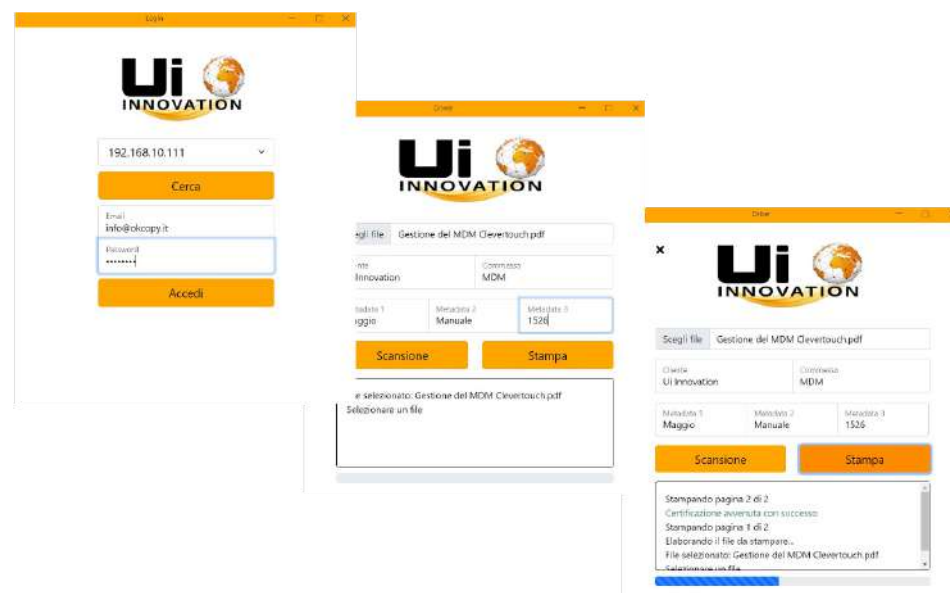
Login

Ui INNOVATION

192.168.10.111

Cerca

Email
info@okcopy.it

Password
••••••••

Accedi

Driver

Ui INNOVATION

Scegli file Gestione del MDM Clevertouch.pdf

nte
Innovation

Commessa
MDM

Metadata 1
aggio

Metadata 2
Manuale

Metadata 3
1526

Scansione

Stampa

e selezionato: Gestione del MDM Clevertouch.pdf
Selezionare un file

Driver

×

Ui INNOVATION

Scegli file Gestione del MDM Clevertouch.pdf

Cliente
Ui Innovation

Commessa
MDM

Metadata 1
Maggio

Metadata 2
Manuale

Metadata 3
1526

Scansione

Stampa

Stampando pagina 2 di 2
Certificazione avvenuta con successo
Stampando pagina 1 di 2
Elaborando il file da stampare...
File selezionato: Gestione del MDM Clevertouch.pdf
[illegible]